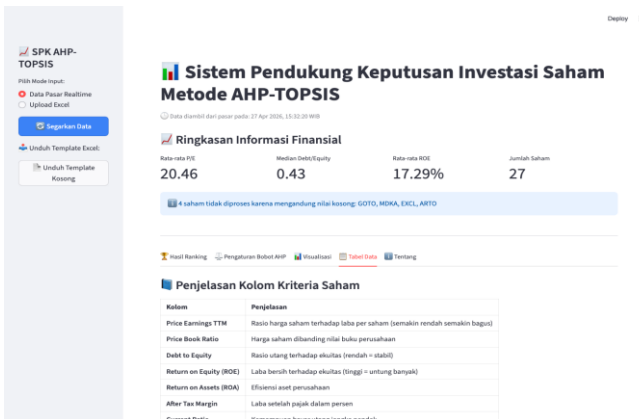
Deploy

📈 SPK AHP-TOPSIS

Pilih Mode Input:

Data Pasar Realtime

Upload Excel

🔄 Segarkan Data

📥 Unduh Template Excel:

📄 Unduh Template Kosong

📊 Sistem Pendukung Keputusan Investasi Saham Metode AHP-TOPSIS

🕒 Data diambil dari pasar pada: 27 Apr 2026, 13:32:20 WIB

📈 Ringkasan Informasi Finansial

| Rata-rata P/E | Median Debt/Equity | Rata-rata ROE | Jumlah Saham |
|---|---|---|---|
| 20.46 | 0.43 | 17.29% | 27 |

ℹ️ 4 saham tidak diproses karena mengandung nilai kosong: GOTO, MDKA, EXCL, ARTO

🏆 Hasil Ranking ⚖️ Pengaturan Bobot AHP 📊 Visualisasi 📅 Tabel Data ℹ️ Tentang

📘 Penjelasan Kolom Kriteria Saham

| Kolom | Penjelasan |
|---|---|
| Price Earnings TTM | Rasio harga saham terhadap laba per saham (semakin rendah semakin bagus) |
| Price Book Ratio | Harga saham dibanding nilai buku perusahaan |
| Debt to Equity | Rasio utang terhadap ekuitas (rendah = stabil) |
| Return on Equity (ROE) | Laba bersih terhadap ekuitas (tinggi = untung banyak) |
| Return on Assets (ROA) | Efisiensi aset perusahaan |
| After Tax Margin | Laba setelah pajak dalam persen |
| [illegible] | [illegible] |